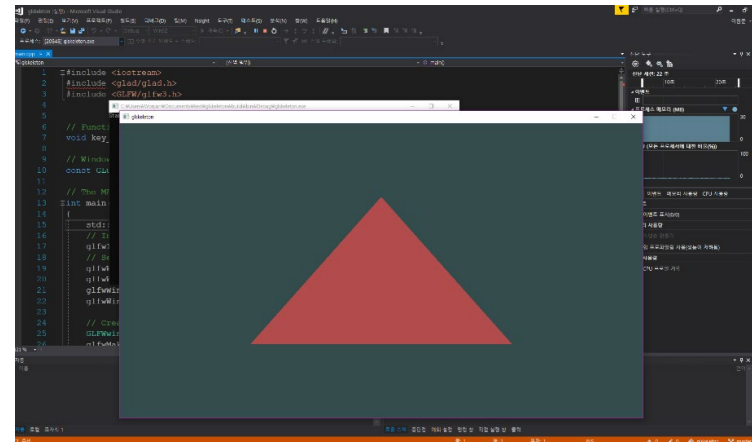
glskeleton (실행) - Microsoft Visual Studio

glskeleton

#include <iostream>
#include <glad/glad.h>
#include <GLFW/glfw3.h>

// Functi
void key_

// Window
const GLu

// The MA
int main
{
std::
// In
glfwI
// Se
glfwW
glfwW
glfwWin
glfwWin

// Crea
GLFWwin
glfwMak

glskeleton

프로세스 메모리(MB)

이벤트